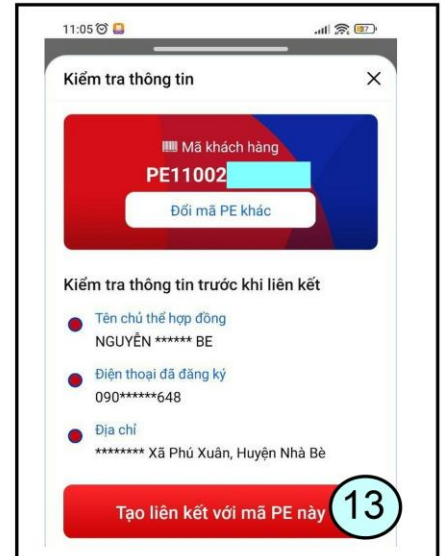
11:05

Kiểm tra thông tin

×

Mã khách hàng

PE11002

Đổi mã PE khác

Kiểm tra thông tin trước khi liên kết

Tên chủ thể hợp đồng

NGUYỄN ****** BE

Điện thoại đã đăng ký

090******648

Địa chỉ

******** Xã Phú Xuân, Huyện Nhà Bè

Tạo liên kết với mã PE này

13